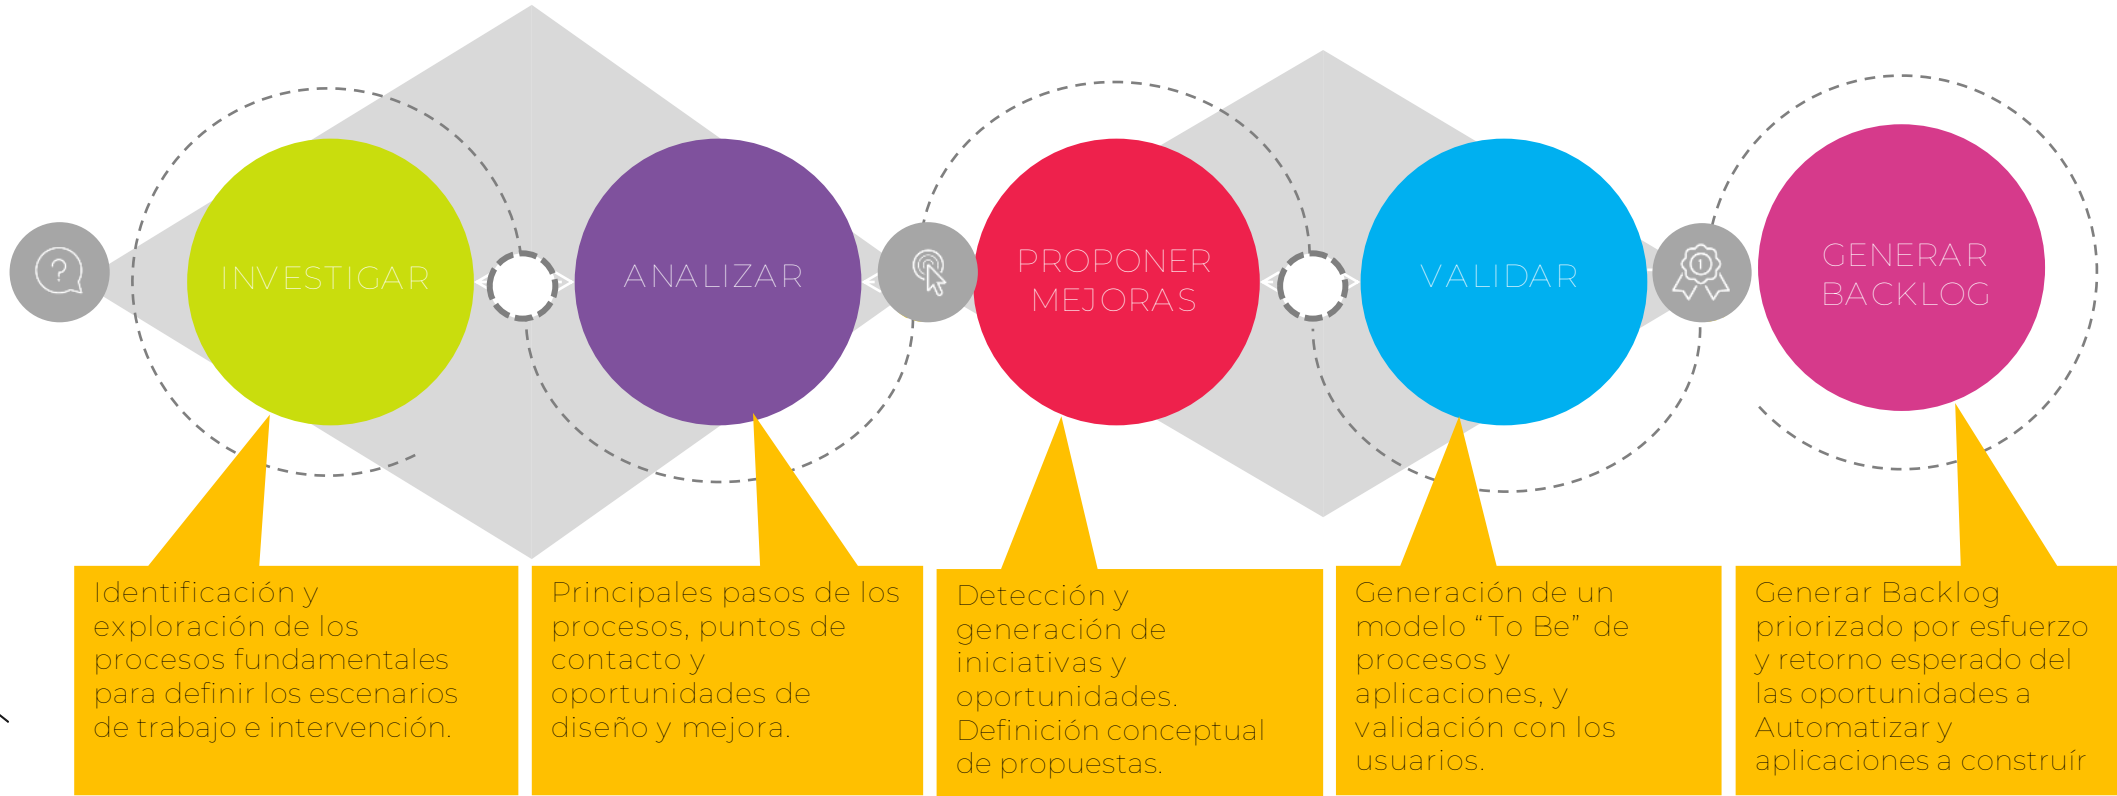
INVESTIGAR

ANALIZAR

PROPONER MEJORAS

VALIDAR

GENERAR BACKLOG

Identificación y exploración de los procesos fundamentales para definir los escenarios de trabajo e intervención.

Principales pasos de los procesos, puntos de contacto y oportunidades de diseño y mejora.

Detección y generación de iniciativas y oportunidades. Definición conceptual de propuestas.

Generación de un modelo “To Be” de procesos y aplicaciones, y validación con los usuarios.

Generar Backlog priorizado por esfuerzo y retorno esperado del las oportunidades a Automatizar y aplicaciones a construír